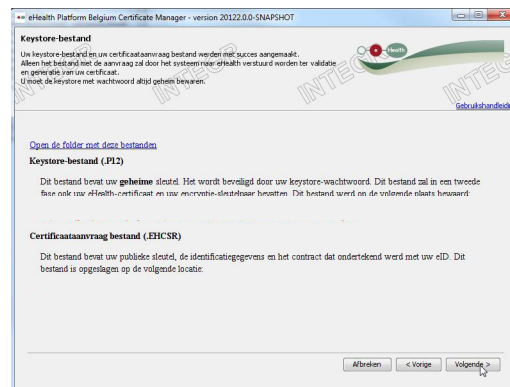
eHealth Platform Belgium Certificate Manager - version 20122.0.0-SNAPSHOT

Keystore-bestand

Uw keystore-bestand en uw certificaataanvraag bestand werden met succes aangemaakt.
Alleen het bestand met de aanvraag zal door het systeem naar eHealth verstuurd worden ter validatie en generatie van uw certificaat.
U moet de keystore met wachtwoord altijd geheim bewaren.

eHealth

INTEGO INTEGO INTEGO INTEGO

Gebruikshandleid

Open de folder met deze bestanden

Keystore-bestand (.P12)

Dit bestand bevat uw geheime sleutel. Het wordt beveiligd door uw keystore-wachtwoord. Dit bestand zal in een tweede fase ook uw eHealth-certificaat en uw encryptie-sleutelpaar bevatten. Dit bestand werd op de volgende plaats bewaard:

Certificaataanvraag bestand (.EHCSR)

Dit bestand bevat uw publieke sleutel, de identificatiegegevens en het contract dat ondertekend werd met uw eID. Dit bestand is opgeslagen op de volgende locatie:

Afbreken | < Vorige | Volgende >